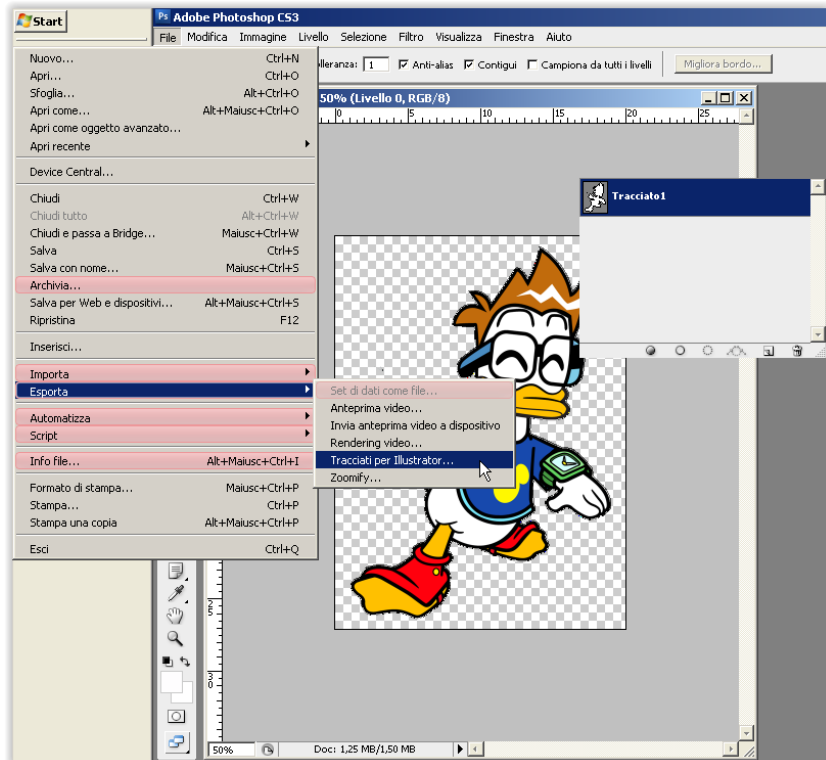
Start

Adobe Photoshop CS3

File Modifica Immagine Livello Selezione Filtro Visualizza Finestra Aiuto

lleranza: 1 Anti-alias Contigui Campiona da tutti i livelli Migliora bordo...

50% (Livello 0, RGB/8)

| | |
|---|---|
| Nuovo... | Ctrl+N |
| Apri... | Ctrl+O |
| Sfoglia... | Alt+Ctrl+O |
| Apri come... | Alt+Maiusc+Ctrl+O |
| Apri come oggetto avanzato... | |
| Apri recente | |
| Device Central... | |
| Chiudi | Ctrl+W |
| Chiudi tutto | Alt+Ctrl+W |
| Chiudi e passa a Bridge... | Maiusc+Ctrl+W |
| Salva | Ctrl+S |
| Salva con nome... | Maiusc+Ctrl+S |
| Archivia... | |
| Salva per Web e dispositivi... | Alt+Maiusc+Ctrl+S |
| Ripristina | F12 |
| Inserisci... | |
| Importa | |
| Esporta | |
| Automatizza | |
| Script | |
| Info file... | Alt+Maiusc+Ctrl+I |
| Formato di stampa... | Maiusc+Ctrl+P |
| Stampa... | Ctrl+P |
| Stampa una copia | Alt+Maiusc+Ctrl+P |
| Esci | Ctrl+Q |

Set di dati come file...
Anteprima video...
Invia anteprima video a dispositivo
Rendering video...
Tracciati per Illustrator...
Zoomify...

Tracciato1

50%

Doc: 1,25 MB/1,50 MB